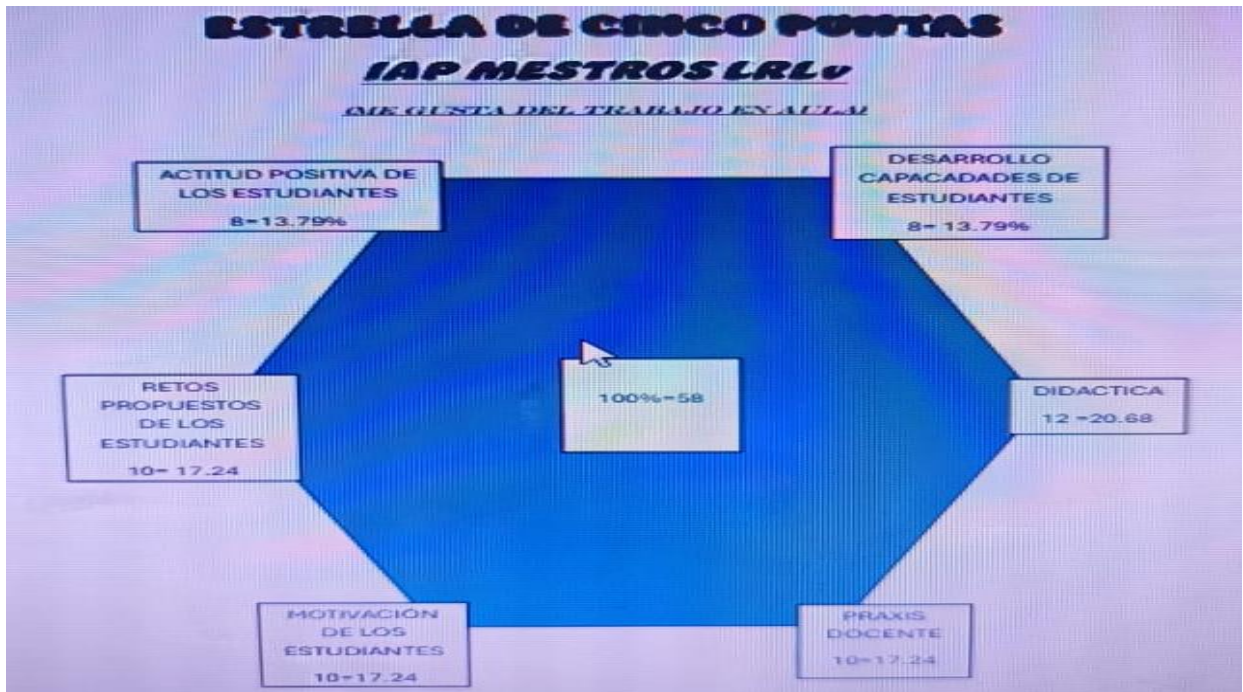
ESTRELLA DE CINCO PUNTAS

IAP MESTROS LRLv

¡ME GUSTA DEL TRABAJO EN AULA!

ACTITUD POSITIVA DE LOS ESTUDIANTES
8=13.79%

DESARROLLO CAPACADADES DE ESTUDIANTES
8= 13.79%

RETOS PROPUESTOS DE LOS ESTUDIANTES
10= 17.24

100%=58

DIDACTICA
12 =20.68

MOTIVACIÓN DE LOS ESTUDIANTES
10=17.24

PRAXIS DOCENTE
10=17.24